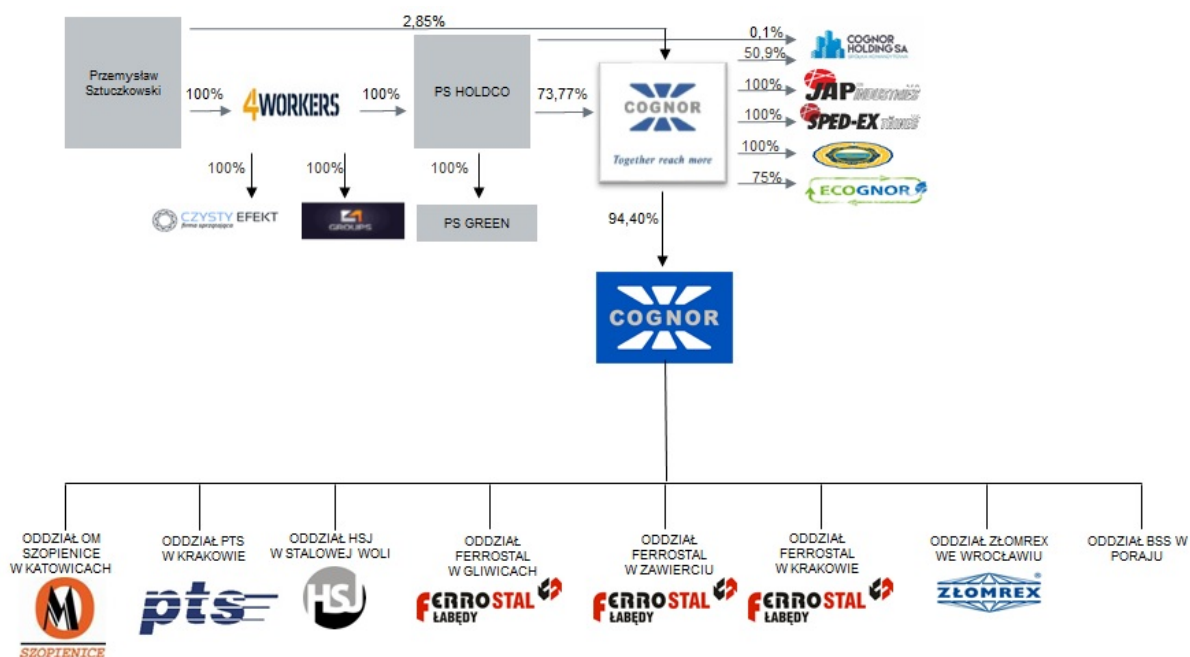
2,85%

Przemysław Sztuczkowski

100%

4WORKERS

100%

PS HOLDCO

73,77%

COGNOR

Together reach more

0,1%

COGNOR HOLDING SA

50,9%

100%

JAP INDUSTRIES

100%

SPED-EX

100%

75%

ECOGNOR

100%

CZYSTY EFEKT

100%

GROUPS

100%

PS GREEN

94,40%

COGNOR

ODDZIAŁ OM SZOPIENICE W KATOWICACH

SZOPIENICE

ODDZIAŁ PTS W KRAKOWIE

pts

ODDZIAŁ HSJ W STALOWEJ WOLI

HSJ

ODDZIAŁ FERROSTAL W GLIWICACH

FERROSTAL ŁABĘDY

ODDZIAŁ FERROSTAL W ZAWIERCIU

FERROSTAL ŁABĘDY

ODDZIAŁ FERROSTAL W KRAKOWIE

FERROSTAL ŁABĘDY

ODDZIAŁ ZŁOMREX WE WROCŁAWIU

ZŁOMREX

ODDZIAŁ BSS W PORAJU